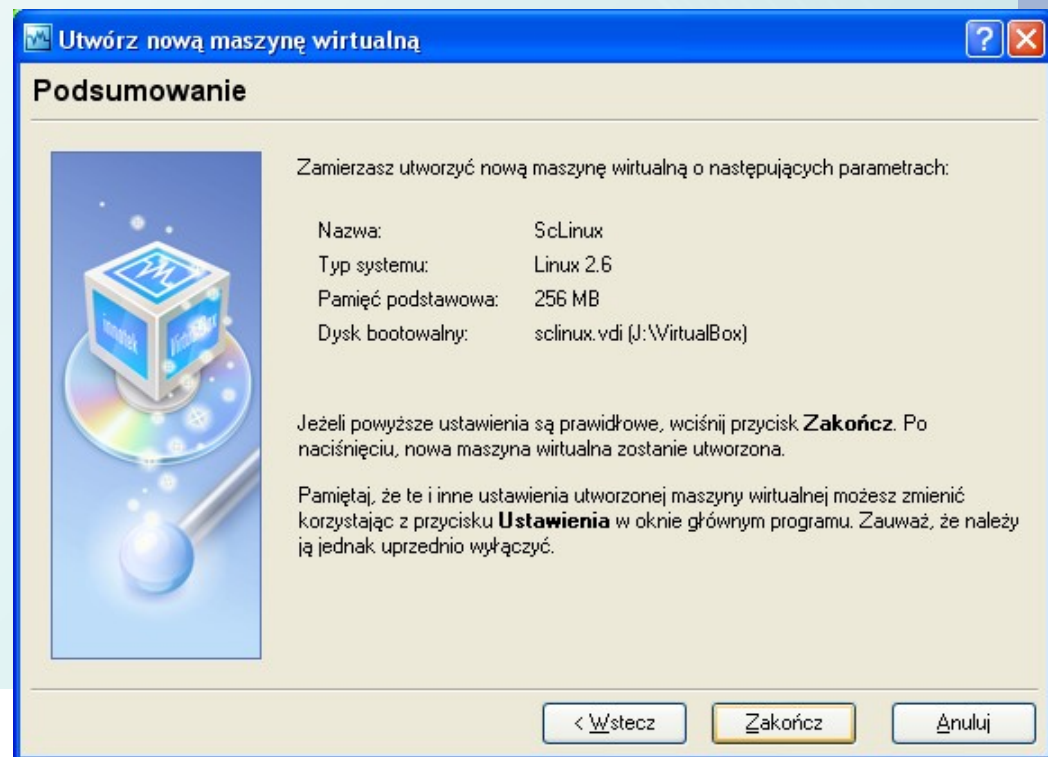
Utwórz nową maszynę wirtualną

Podsumowanie

Zamierzasz utworzyć nową maszynę wirtualną o następujących parametrach:

| | |
|---|---|
| Nazwa: | ScLinux |
| Typ systemu: | Linux 2.6 |
| Pamięć podstawowa: | 256 MB |
| Dysk bootowalny: | sclinux.vdi (J:\VirtualBox) |

Jeżeli powyższe ustawienia są prawidłowe, wciśnij przycisk **Zakończ**. Po naciśnięciu, nowa maszyna wirtualna zostanie utworzona.

Pamiętaj, że te i inne ustawienia utworzonej maszyny wirtualnej możesz zmienić korzystając z przycisku **Ustawienia** w oknie głównym programu. Zauważ, że należy ją jednak uprzednio wyłączyć.

< Wstecz Zakończ Anuluj